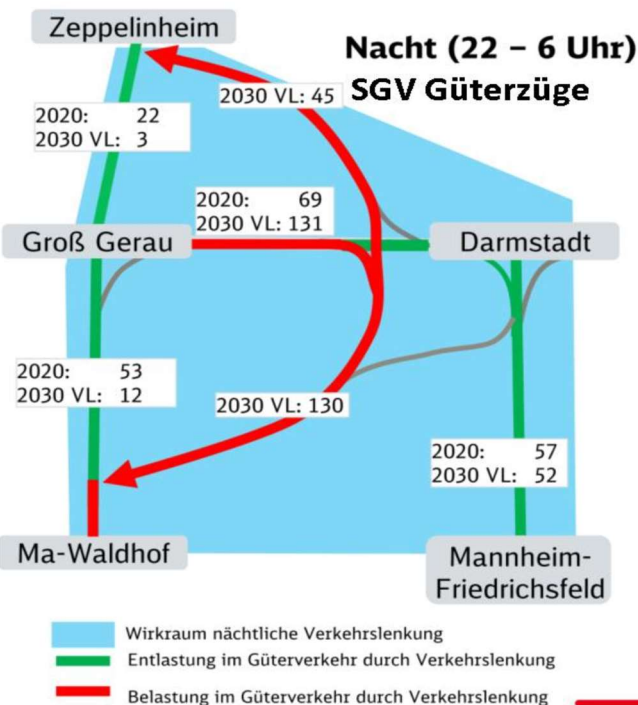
Zeppelinheim

Nacht (22 – 6 Uhr)
SGV Güterzüge

2030 VL: 45

2020: 22
2030 VL: 3

2020: 69
2030 VL: 131

Groß Gerau

Darmstadt

2020: 53
2030 VL: 12

2030 VL: 130

2020: 57
2030 VL: 52

Ma-Waldhof

Mannheim-Friedrichsfeld

Wirkraum nächtliche Verkehrslenkung
Entlastung im Güterverkehr durch Verkehrslenkung
Belastung im Güterverkehr durch Verkehrslenkung